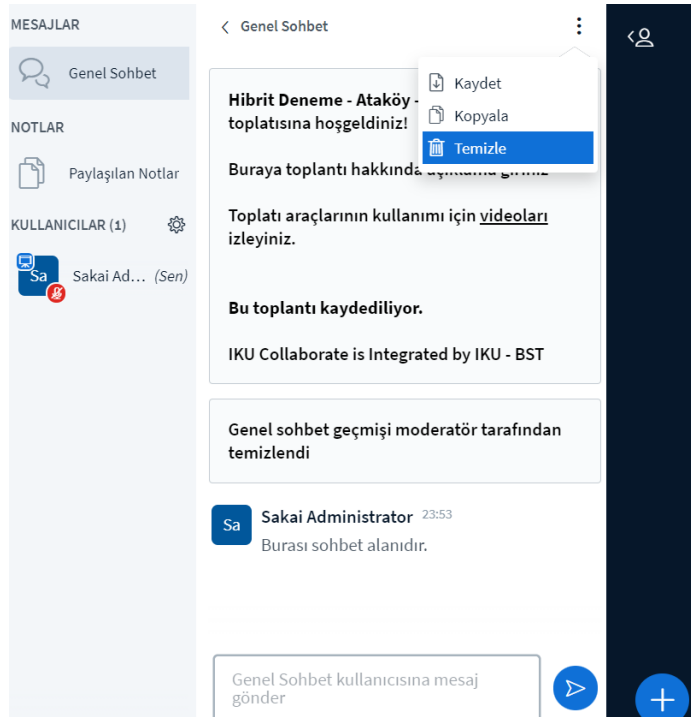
MESAJLAR

Genel Sohbet

NOTLAR

Paylaşılan Notlar

KULLANICILAR (1)

Sa

Sakai Ad... (Sen)

Genel Sohbet

Kaydet

Kopyala

Temizle

Hibrit Deneme - Ataköy - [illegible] toplatısına hoşgeldiniz!

Buraya toplantı hakkında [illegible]

Toplatı araçlarının kullanımı için videoları izleyiniz.

Bu toplantı kaydediliyor.

IKU Collaborate is Integrated by IKU - BST

Genel sohbet geçmişi moderatör tarafından temizlendi

Sa

Sakai Administrator 23:53

Burası sohbet alanıdır.

Genel Sohbet kullanıcısına mesaj gönder